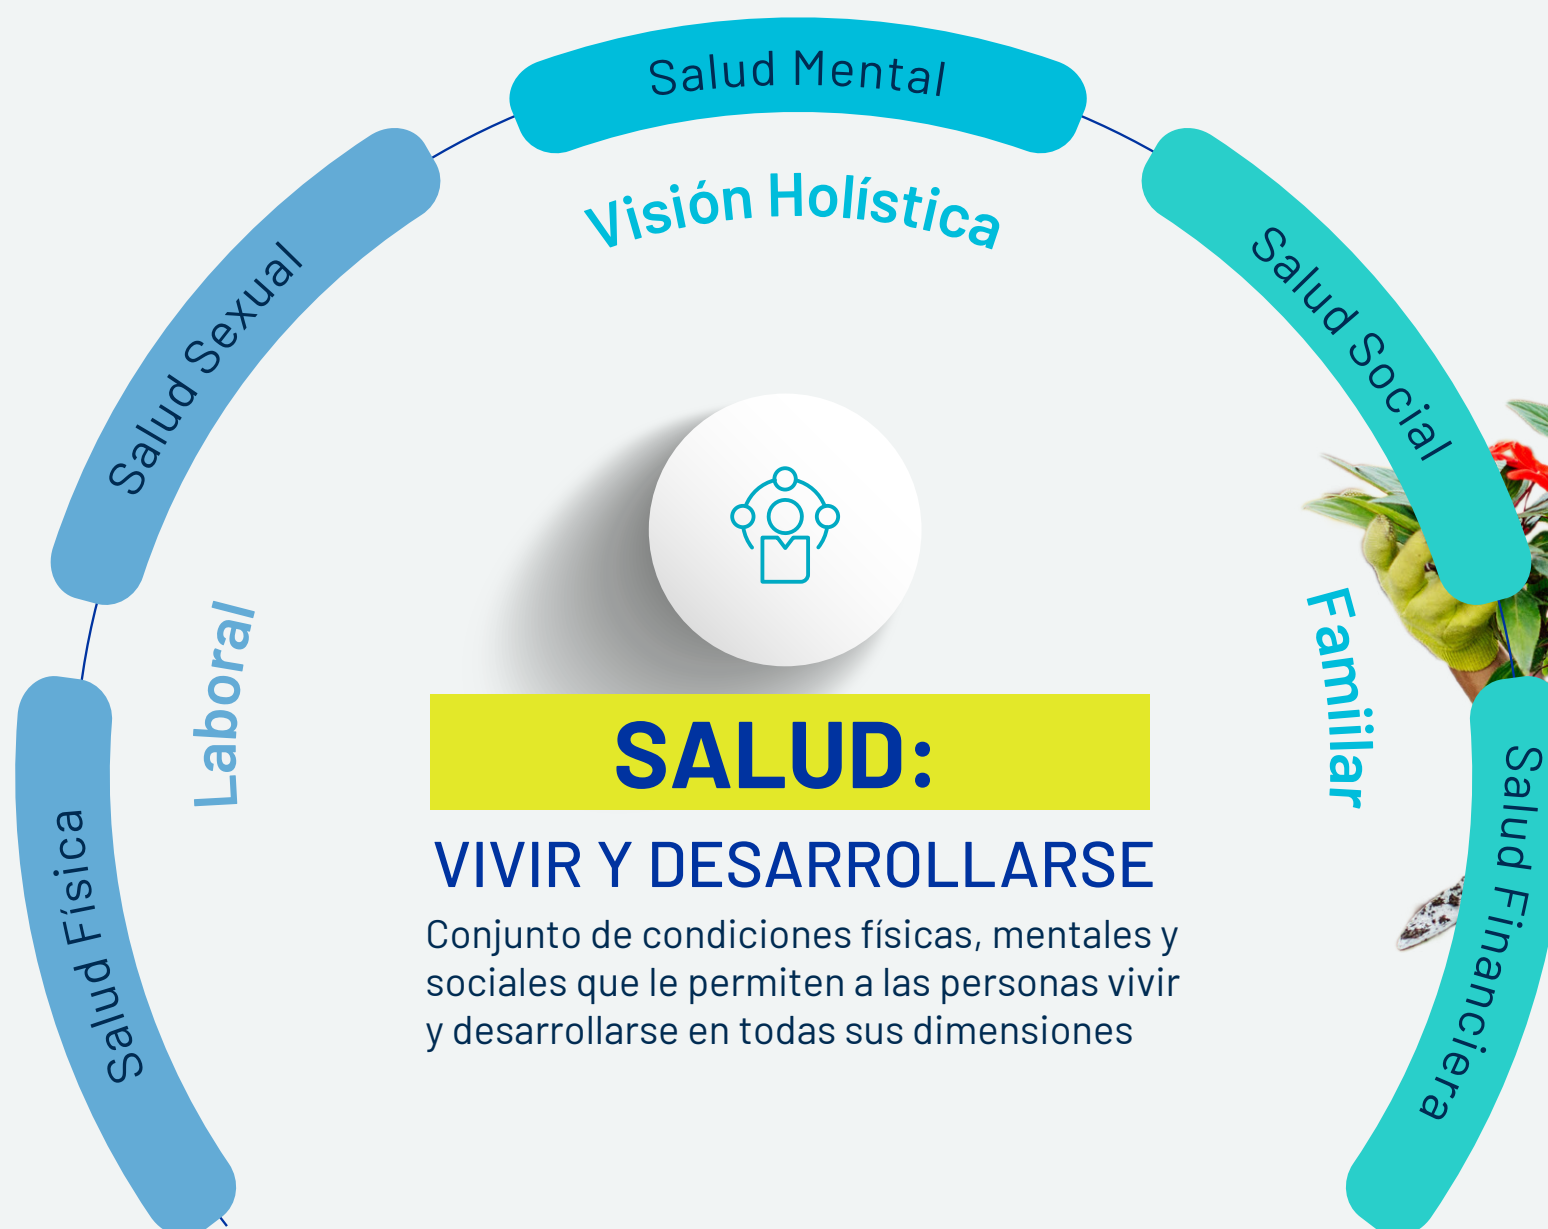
Salud Mental

Visión Holística

Salud Sexual

Salud Social

Laboral

Familiar

Salud Física

Salud Financiera

SALUD:

VIVIR Y DESARROLLARSE

Conjunto de condiciones físicas, mentales y sociales que le permiten a las personas vivir y desarrollarse en todas sus dimensiones